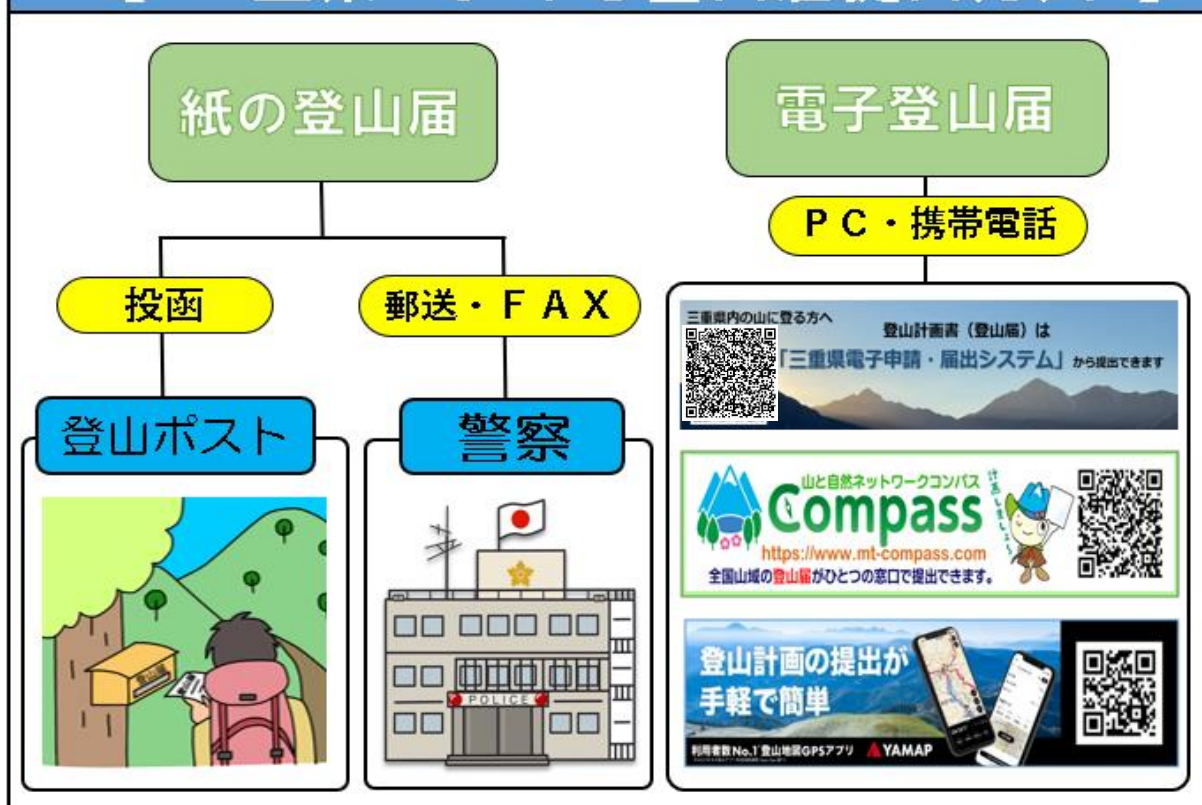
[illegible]

紙の登山届

投函

郵送・ＦＡＸ

登山ポスト

警察

POLICE

電子登山届

ＰＣ・携帯電話

三重県内の山に登る方へ
登山計画書（登山届）は
「三重県電子申請・届出システム」から提出できます

山と自然ネットワークコンパス
Compass
https://www.mt-compass.com
全国山域の登山届がひとつの窓口で提出できます。
計画しましょう

登山計画の提出が
手軽で簡単
利用者数No.1 登山地図GPSアプリ
YAMAP
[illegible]